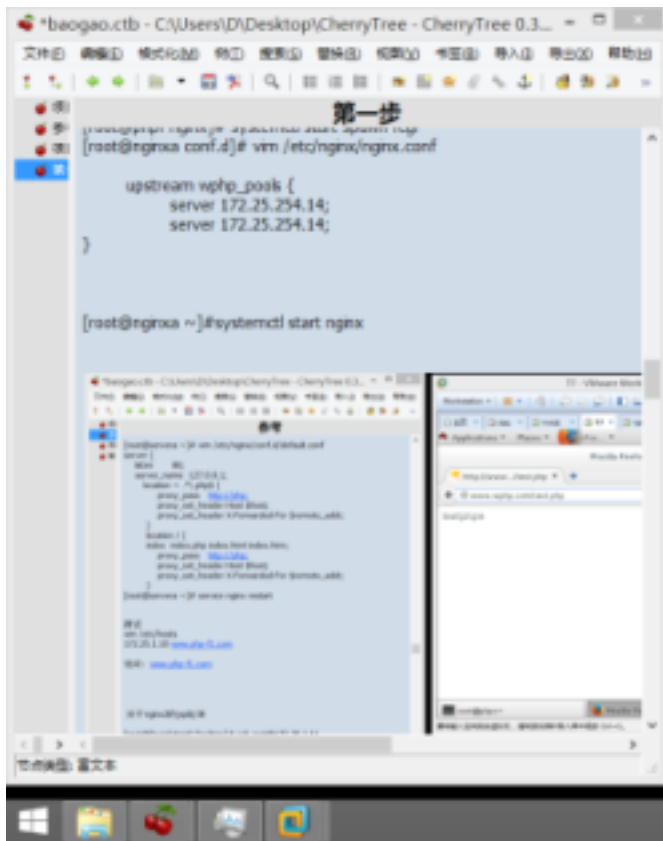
*baogao.ctb - C:\Users\D\Desktop\CherryTree - CherryTree 0.3...

文件(F) 编辑(E) 格式化(M) 树(T) 搜索(S) 替换(R) 视图(V) 书签(B) 导入(I) 导出(X) 帮助(H)

第一步

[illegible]
[root@nginxa conf.d]# vim /etc/nginx/nginx.conf

upstream wphp_pools {
server 172.25.254.14;
server 172.25.254.14;
}

[root@nginxa ~]#systemctl start nginx

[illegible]

节点类型: 富文本